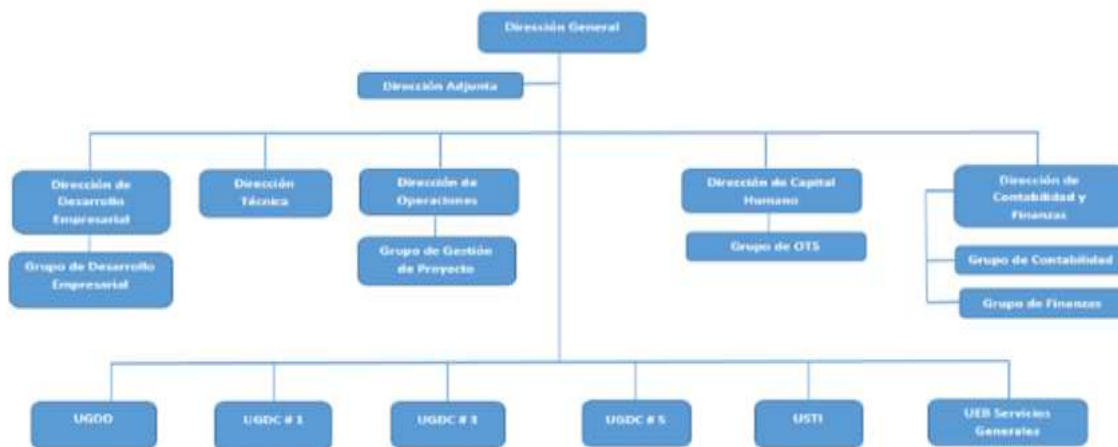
Dirección General

Dirección Adjunta

Dirección de Desarrollo Empresarial

Grupo de Desarrollo Empresarial

Dirección Técnica

Dirección de Operaciones

Grupo de Gestión de Proyecto

Dirección de Capital Humano

Grupo de OTS

Dirección de Contabilidad y Finanzas

Grupo de Contabilidad

Grupo de Finanzas

UGDO

UGDC # 1

UGDC # 3

UGDC # 5

USTI

UEB Servicios Generales